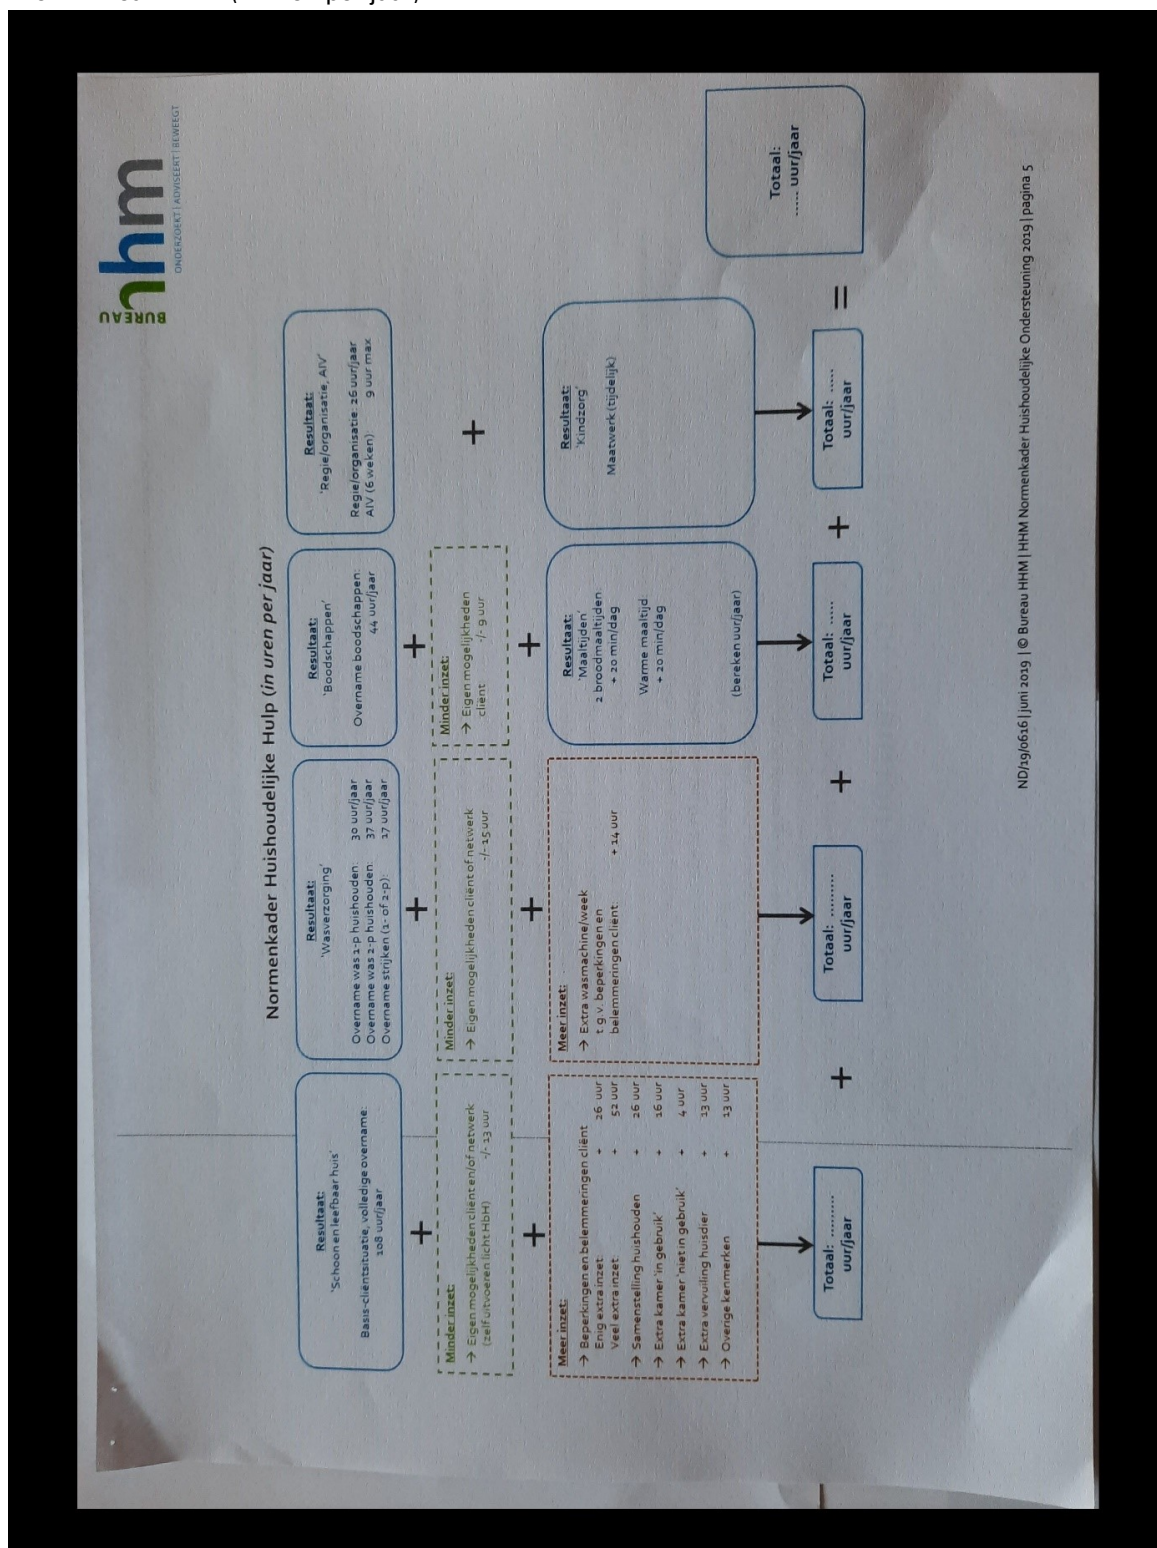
BUREAU hhm ONDERZOEKT | ADVISEERT | BEWEEGT

Normenkader Huishoudelijke Hulp (in uren per jaar)

Resultaat:
'Schoon en leefbaar huis'
Basis-cliëntsituatie, volledige overname: 108 uur/jaar

+

Minder inzet:
→ Eigen mogelijkheden cliënt en/of netwerk (zelf uitvoeren licht HbH) -/- 13 uur

+

Meer inzet:
→ Beperkingen en belemmeringen cliënt
Enig extra inzet + 26 uur
Veel extra inzet + 52 uur
→ Samenstelling huishouden + 26 uur
→ Extra kamer 'in gebruik' + 16 uur
→ Extra kamer 'niet in gebruik' + 4 uur
→ Extra vervuiling huisdier + 13 uur
→ Overige kenmerken + 13 uur

Totaal: ......... uur/jaar

+

Resultaat:
'Wasverzorging'
Overname was 1-p huishouden: 30 uur/jaar
Overname was 2-p huishouden: 37 uur/jaar
Overname strijken (1- of 2-p): 17 uur/jaar

+

Minder inzet:
→ Eigen mogelijkheden cliënt of netwerk -/- 15 uur

+

Meer inzet:
→ Extra wasmachine/week t.g.v. beperkingen en belemmeringen cliënt + 14 uur

Totaal: ......... uur/jaar

+

Resultaat:
'Boodschappen'
Overname boodschappen: 44 uur/jaar

+

Minder inzet:
→ Eigen mogelijkheden cliënt -/- 9 uur

+

Resultaat:
'Maaltijden'
2 broodmaaltijden + 20 min/dag
Warme maaltijd + 20 min/dag
(bereken uur/jaar)

Totaal: ...... uur/jaar

+

Resultaat:
'Regie/organisatie, AIV'
Regie/organisatie: 26 uur/jaar
AIV (6 weken): 9 uur max

+

Resultaat:
'Kindzorg'
Maatwerk (tijdelijk)

Totaal: ...... uur/jaar

=

Totaal: ...... uur/jaar

ND/19/0616 | juni 2019 | © Bureau HHM | HHM Normenkader Huishoudelijke Ondersteuning 2019 | pagina 5